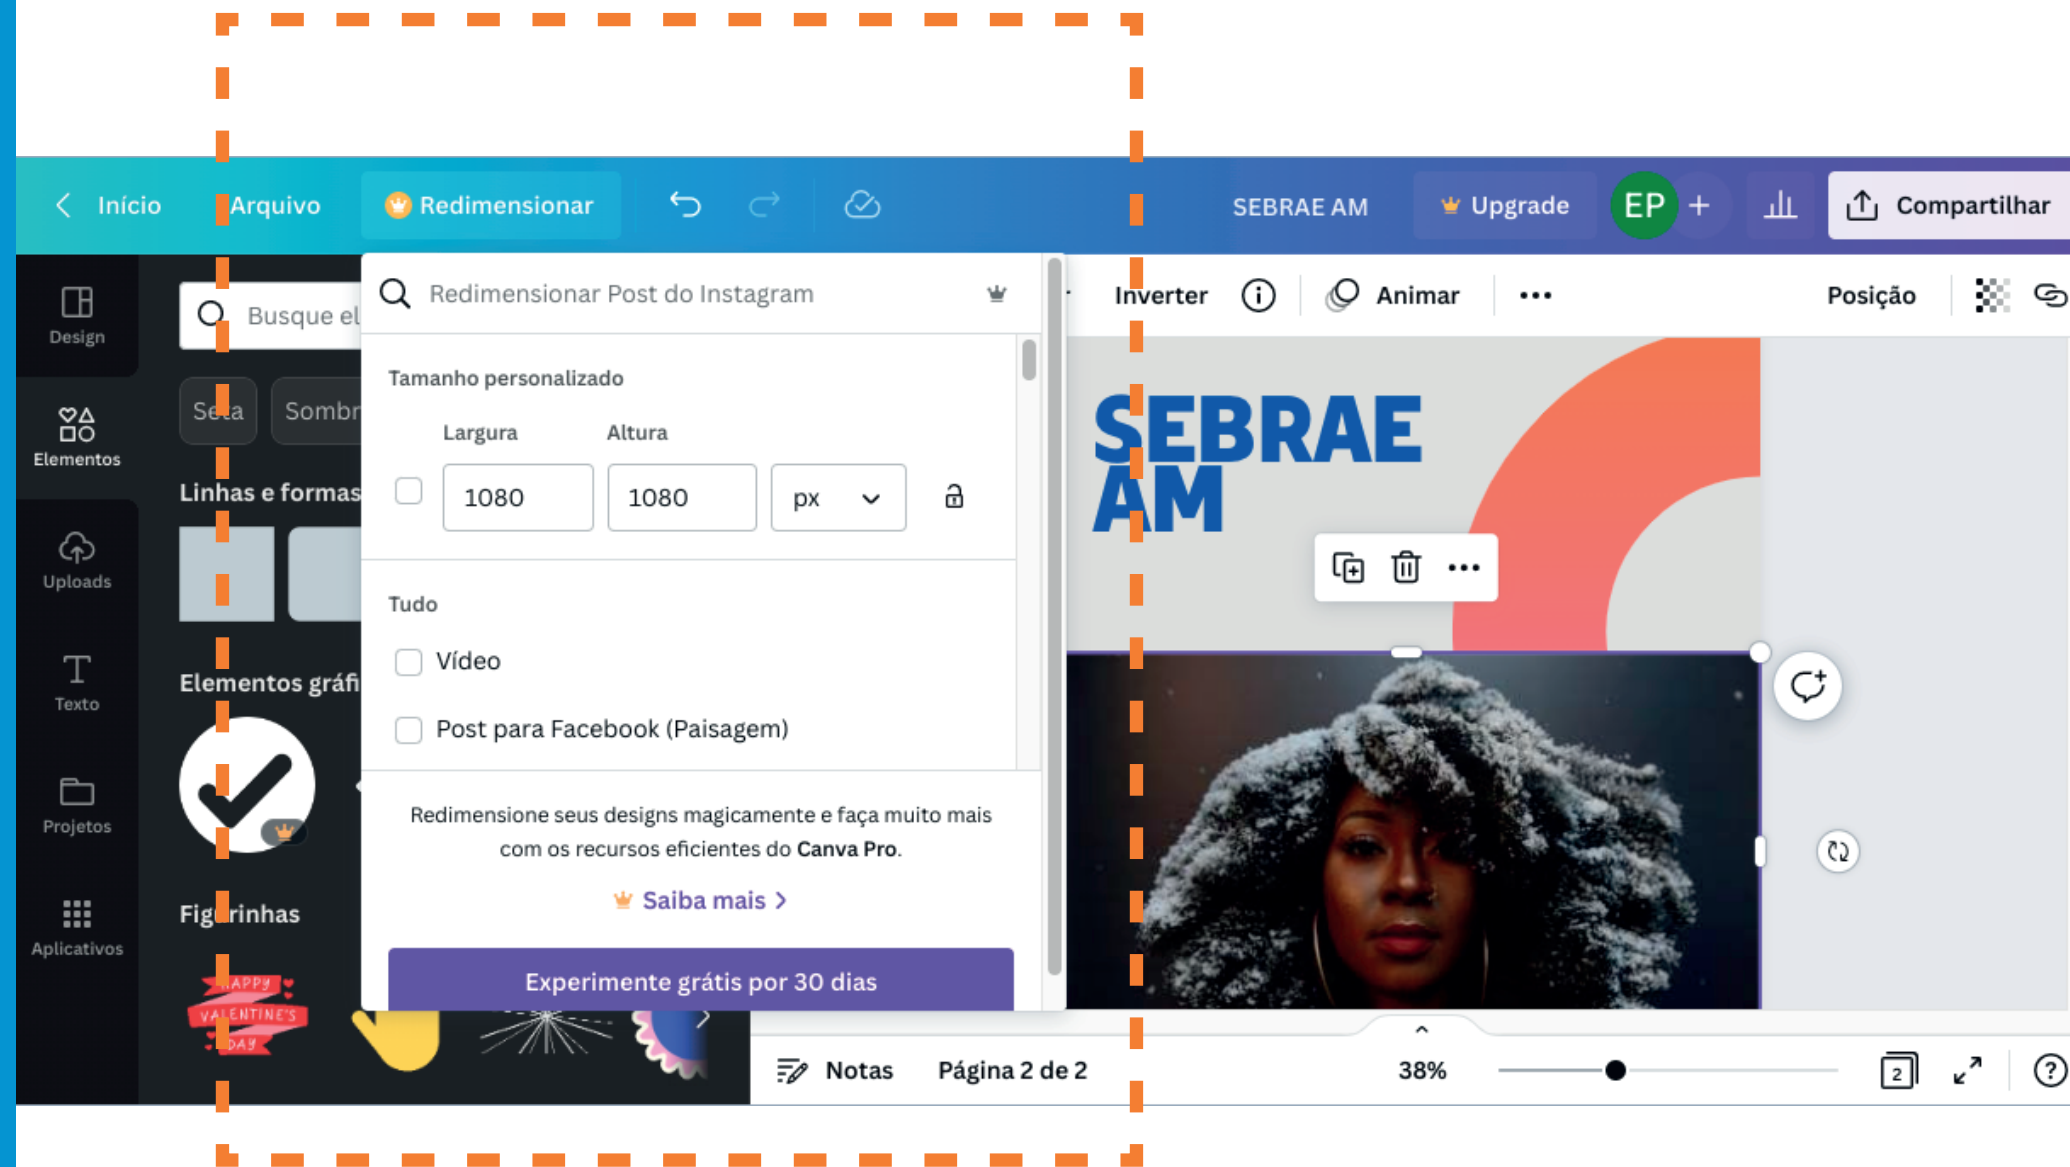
Início Arquivo Redimensionar SEBRAE AM Upgrade EP + Compartilhar

Design
Elementos
Uploads
Texto
Projetos
Aplicativos

Busque el
Seta Sombr
Linhas e formas
Elementos gráfi
Figurinhas

HAPPY VALENTINE'S DAY

Redimensionar Post do Instagram

Tamanho personalizado

Largura Altura
1080 1080 px

Tudo

Vídeo

Post para Facebook (Paisagem)

Redimensione seus designs magicamente e faça muito mais com os recursos eficientes do **Canva Pro**.

Saiba mais >

Experimente grátis por 30 dias

Inverter Animar ••• Posição

SEBRAE AM

Notas Página 2 de 2 38% 2 ?